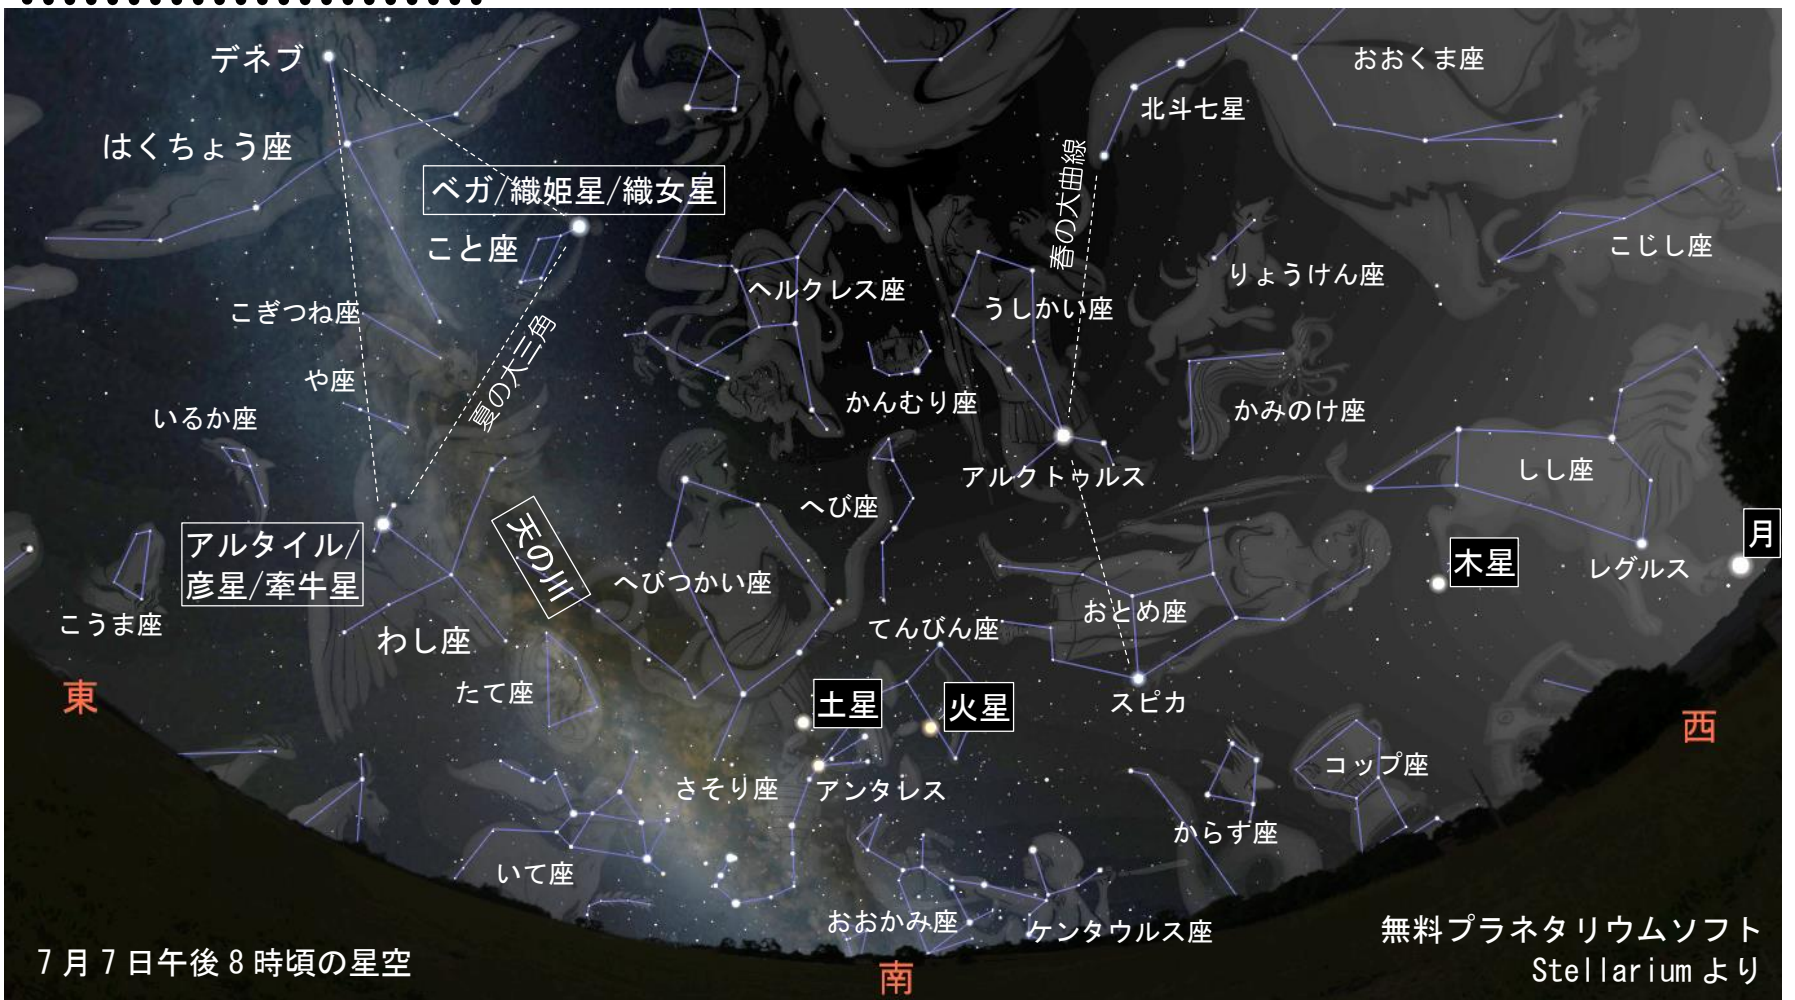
デネブ
はくちょう座
ベガ/織姫星/織女星
こと座
こぎつね座
や座
夏の大三角
いるか座
アルタイル/
彦星/牽牛星
こうま座
わし座
天の川
東
たて座
いて座
7月7日午後8時頃の星空
おおくま座
北斗七星
春の大曲線
こじし座
りょうけん座
ヘルクレス座
うしかい座
かんむり座
かみのけ座
アルクトゥルス
しし座
へび座
へびつかい座
月
木星
レグルス
てんびん座
おとめ座
土星
火星
スピカ
西
さそり座
アンタレス
コップ座
からす座
おおかみ座
ケンタウルス座
南
無料プラネタリウムソフト
Stellariumより